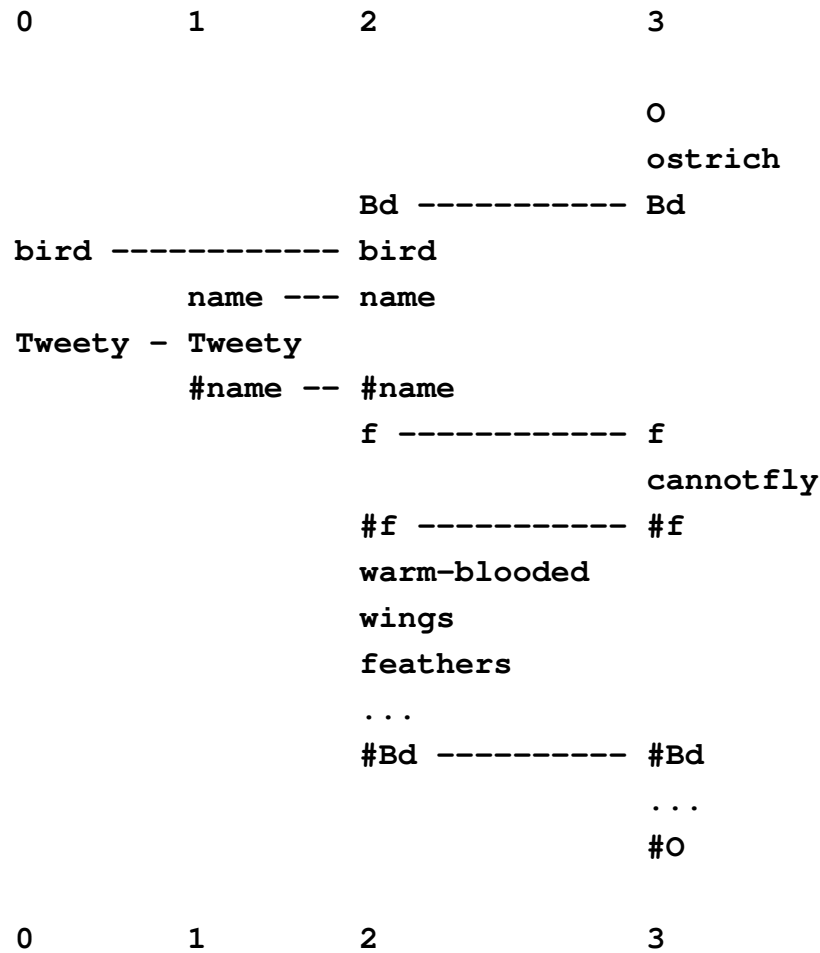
0 1 2 3

O
ostrich
Bd ----------- Bd
bird ------------ bird
name --- name
Tweety – Tweety
#name -- #name
f ----------- f
cannotfly
#f ---------- #f
warm-blooded
wings
feathers
...
#Bd --------- #Bd
...
#O

0 1 2 3